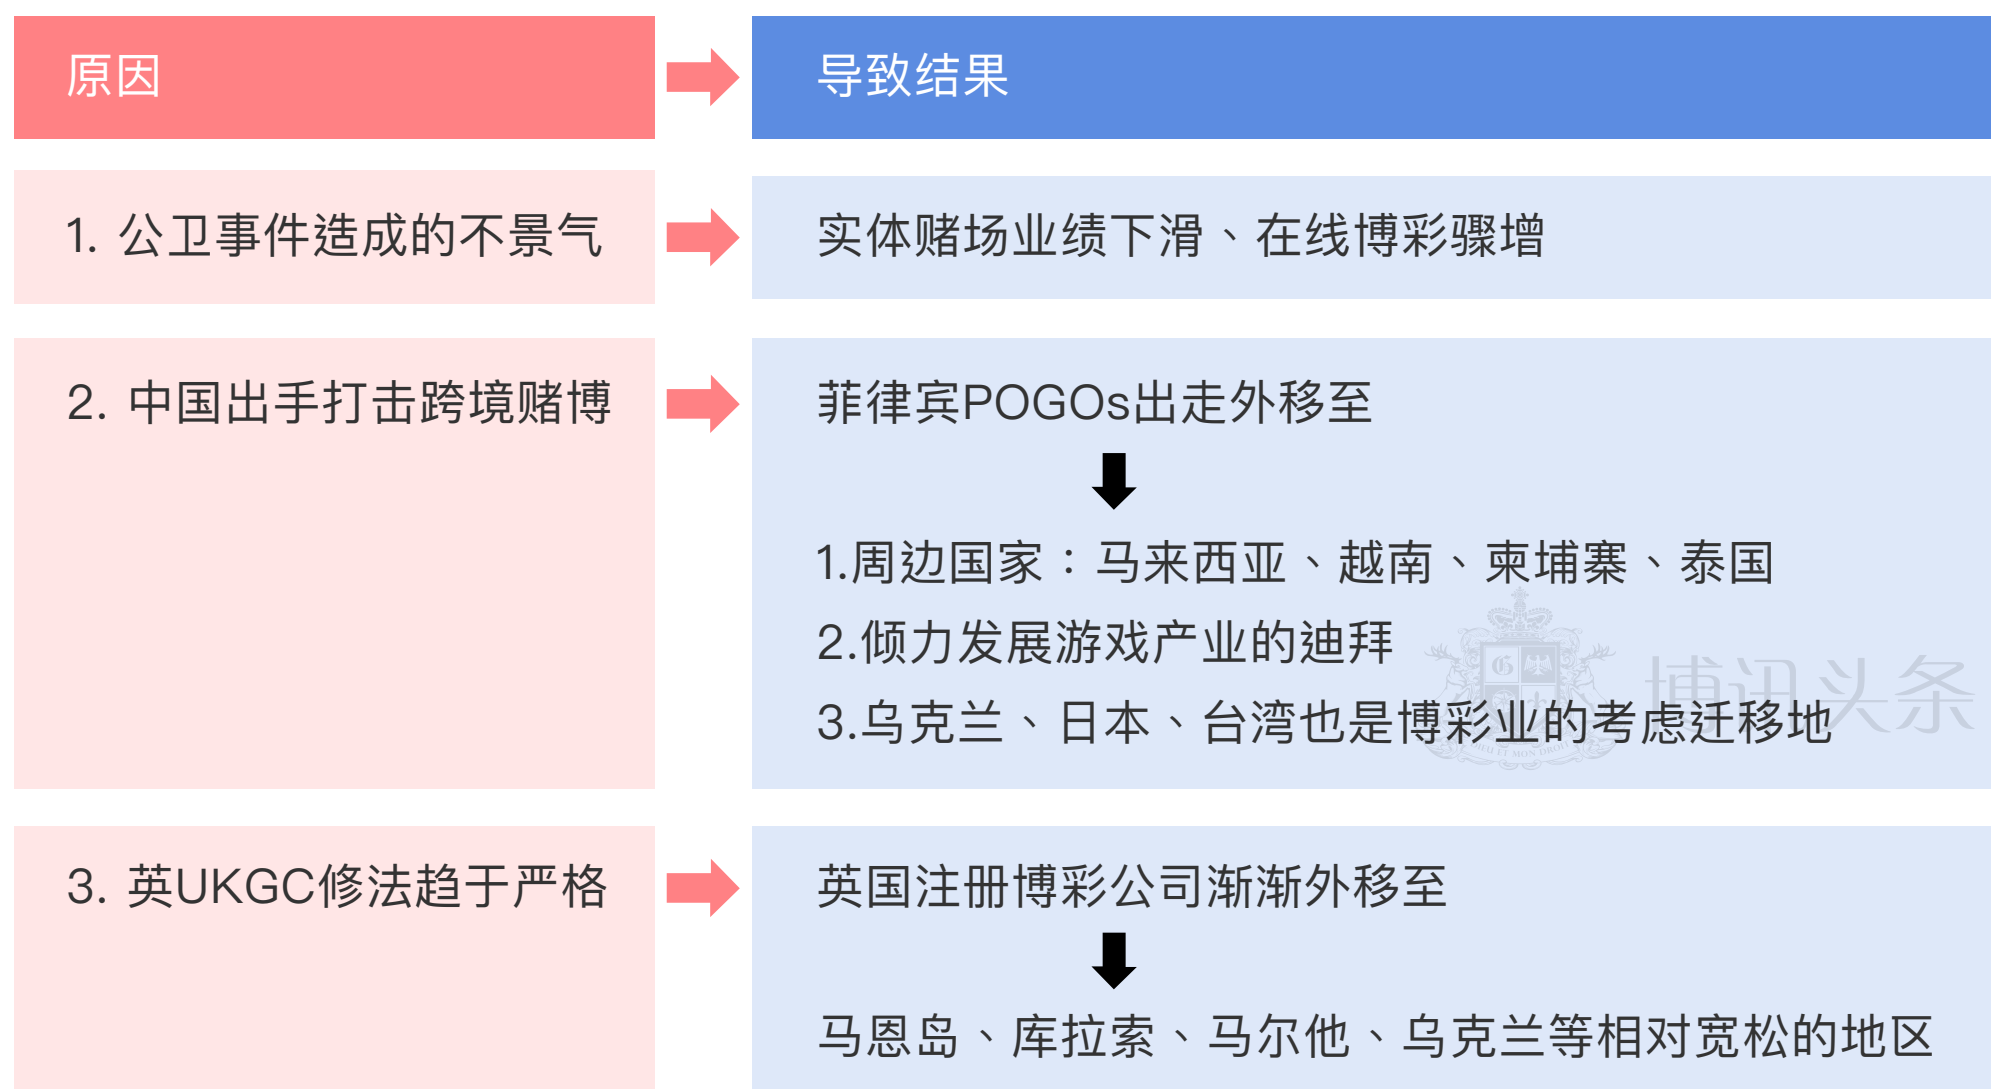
| 原因 | 导致结果 |
|---|---|
| 1. 公卫事件造成的不景气 | 实体赌场业绩下滑、在线博彩骤增 |
| 2. 中国出手打击跨境赌博 | 菲律宾POGOs出走外移至<br>1.周边国家：马来西亚、越南、柬埔寨、泰国<br>2.倾力发展游戏产业的迪拜<br>3.乌克兰、日本、台湾也是博彩业的考虑迁移地 |
| 3. 英UKGC修法趋于严格 | 英国注册博彩公司渐渐外移至<br>马恩岛、库拉索、马尔他、乌克兰等相对宽松的地区 |

博讯头条